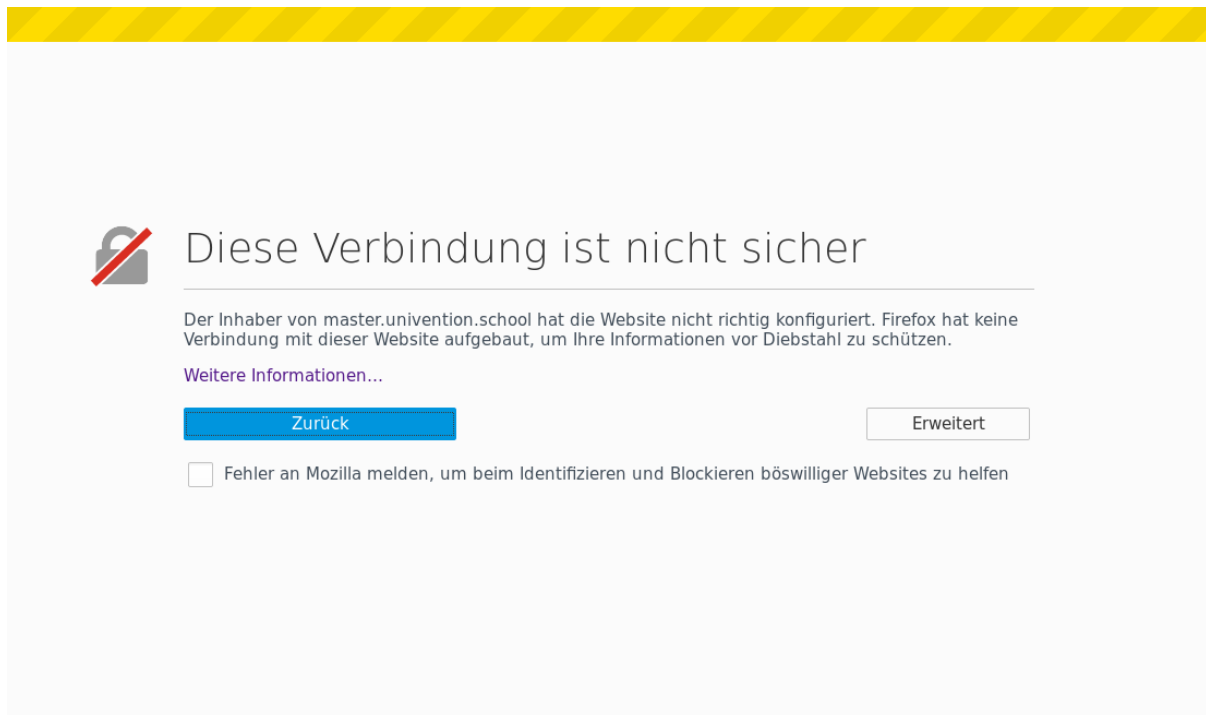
Diese Verbindung ist nicht sicher

Der Inhaber von master.univention.school hat die Website nicht richtig konfiguriert. Firefox hat keine Verbindung mit dieser Website aufgebaut, um Ihre Informationen vor Diebstahl zu schützen.

Weitere Informationen…

Zurück

Erweitert

Fehler an Mozilla melden, um beim Identifizieren und Blockieren böswilliger Websites zu helfen